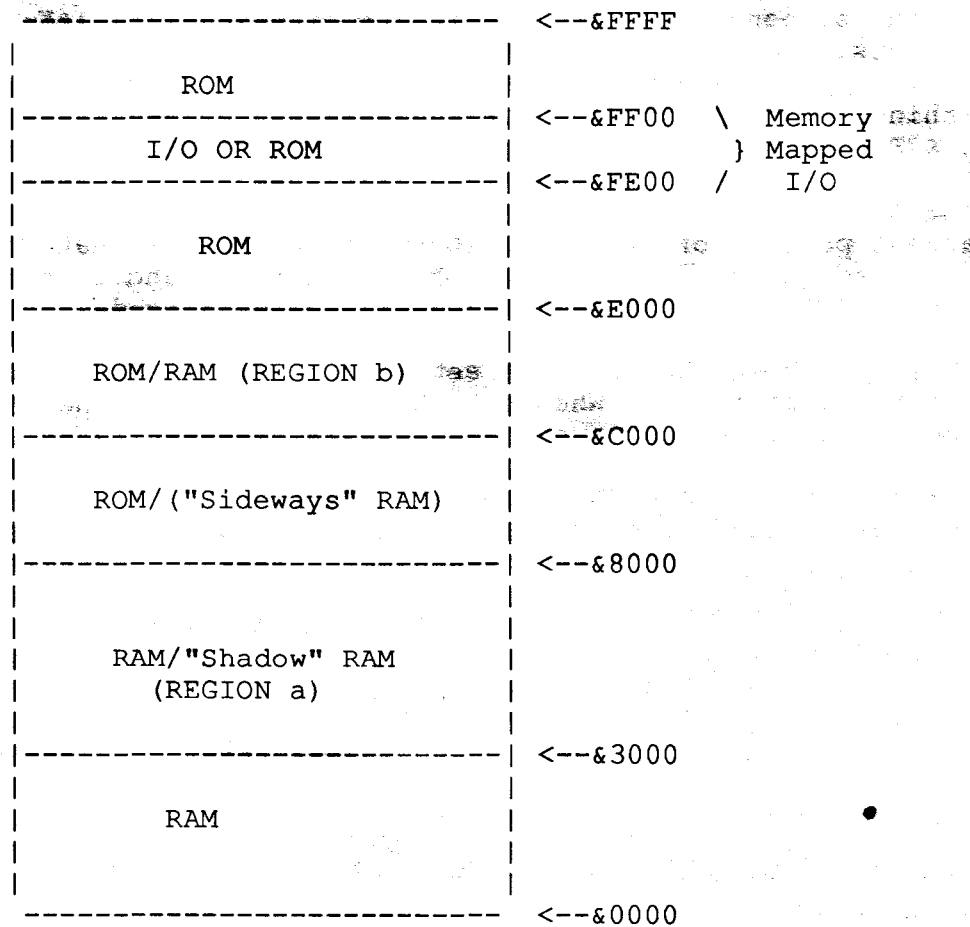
<--&FFFF

ROM

<--&FF00 \ Memory

I/O OR ROM

} Mapped

<--&FE00 / I/O

ROM

<--&E000

ROM/RAM (REGION b)

<--&C000

ROM/("Sideways" RAM)

<--&8000

RAM/"Shadow" RAM (REGION a)

<--&3000

RAM

<--&0000